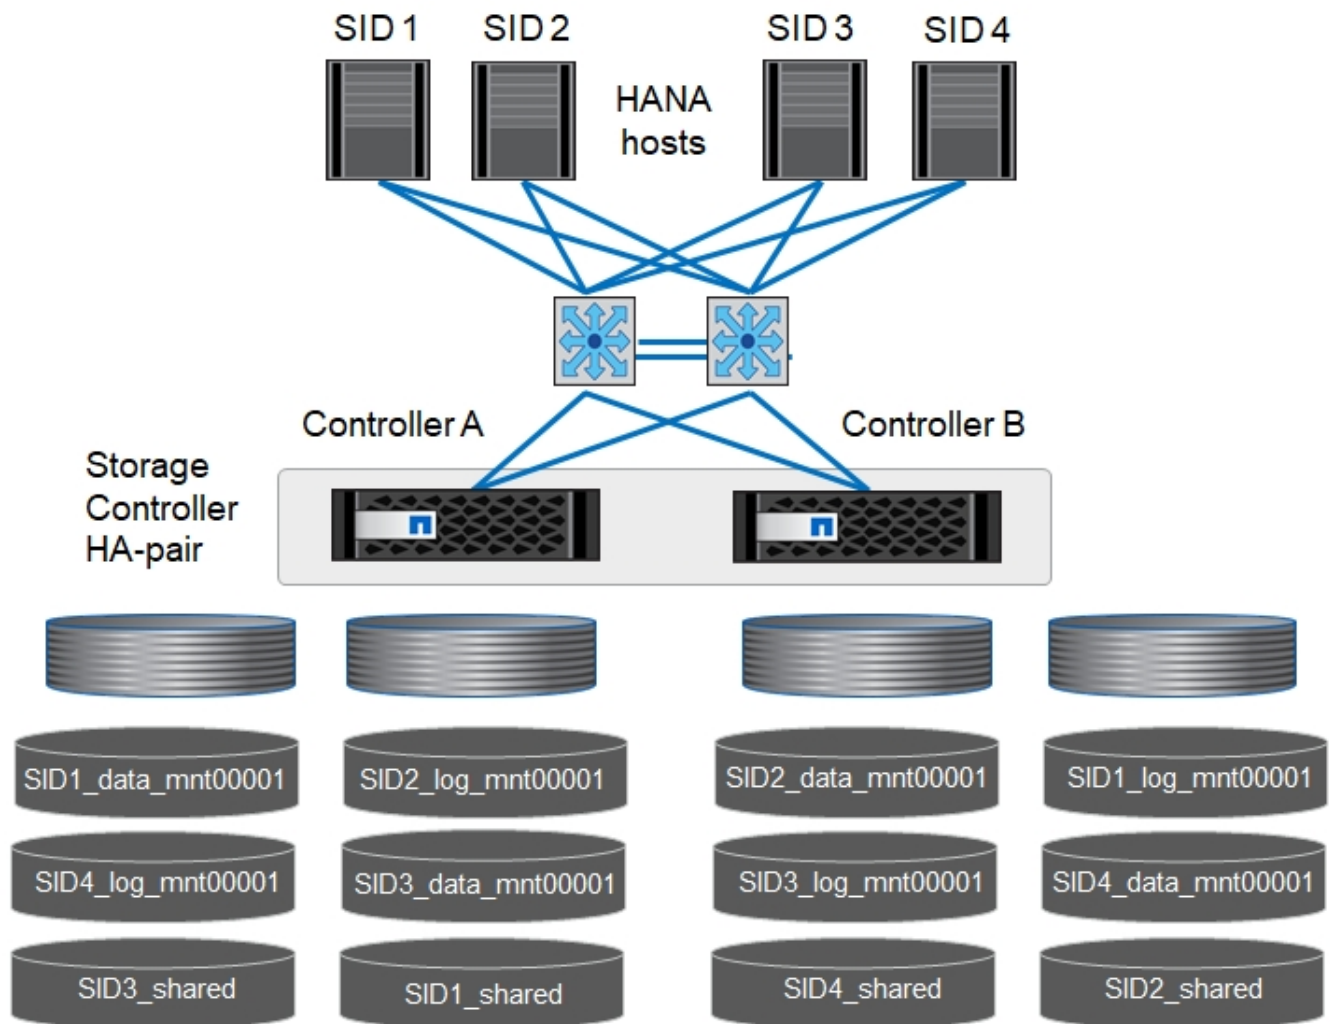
SID 1 SID 2 SID 3 SID 4

HANA hosts

Controller A

Controller B

Storage Controller HA-pair

SID1_data_mnt00001

SID2_log_mnt00001

SID2_data_mnt00001

SID1_log_mnt00001

SID4_log_mnt00001

SID3_data_mnt00001

SID3_log_mnt00001

SID4_data_mnt00001

SID3_shared

SID1_shared

SID4_shared

SID2_shared